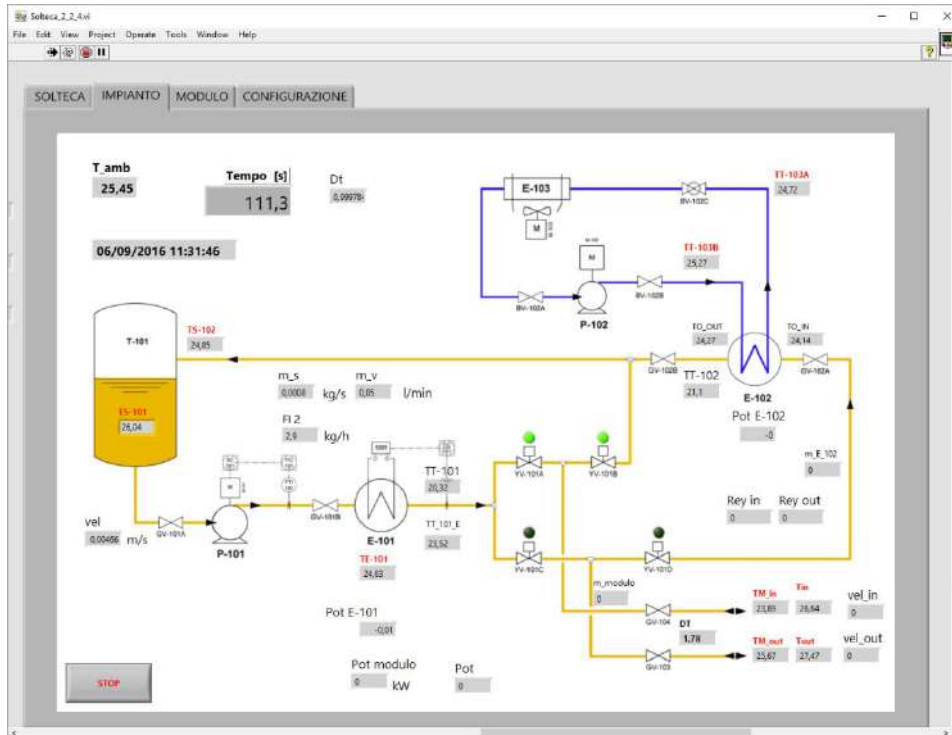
Solteca_2_2_4.vi

File Edit View Project Operate Tools Window Help

SOLTECA IMPIANTO MODULO CONFIGURAZIONE

T_amb
25,45

Tempo [s]
111,3

Dt
0,99978

06/09/2016 11:31:46

E-103

BV-102C

TT-103A
24,72

TT-103B
25,27

M

BV-102A

P-102

BV-102B

TO_OUT
24,27

TO_IN
24,14

T-101

TS-102
24,85

GV-102B

GV-102A

TT-102
21,1

E-102

Pot E-102
-0

m_s
0,0008 kg/s

m_v
0,05 l/min

TS-101
26,04

FI 2
2,9 kg/h

TT-101
20,32

m_E_102
0

YV-101A

YV-101B

Rey in
0

Rey out
0

vel
0,00466 m/s

GV-101A

P-101

GV-101B

E-101

TT_101_E
23,52

TE-101
24,63

YV-101C

YV-101D

m_modulo
0

Pot E-101
-0,01

GV-104

DT
1,78

TM_in
23,89

Tin
26,54

vel_in
0

GV-103

TM_out
25,67

Tout
27,47

vel_out
0

STOP

Pot modulo
0 kW

Pot
0